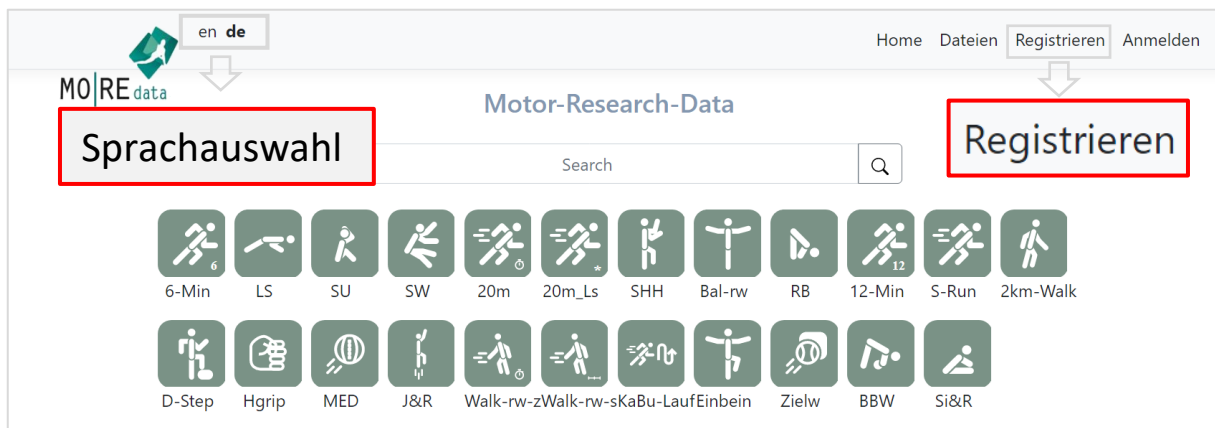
en de

MO|RE data

Home Dateien Registrieren Anmelden

Motor-Research-Data

Sprachauswahl

Search

Registrieren

6

6-Min LS SU SW 20m 20m_Ls SHH Bal-rw RB 12-Min S-Run 2km-Walk

12

D-Step Hgrip MED J&R Walk-rw-z Walk-rw-s KaBu-Lauf Einbein Zielw BBW Si&R